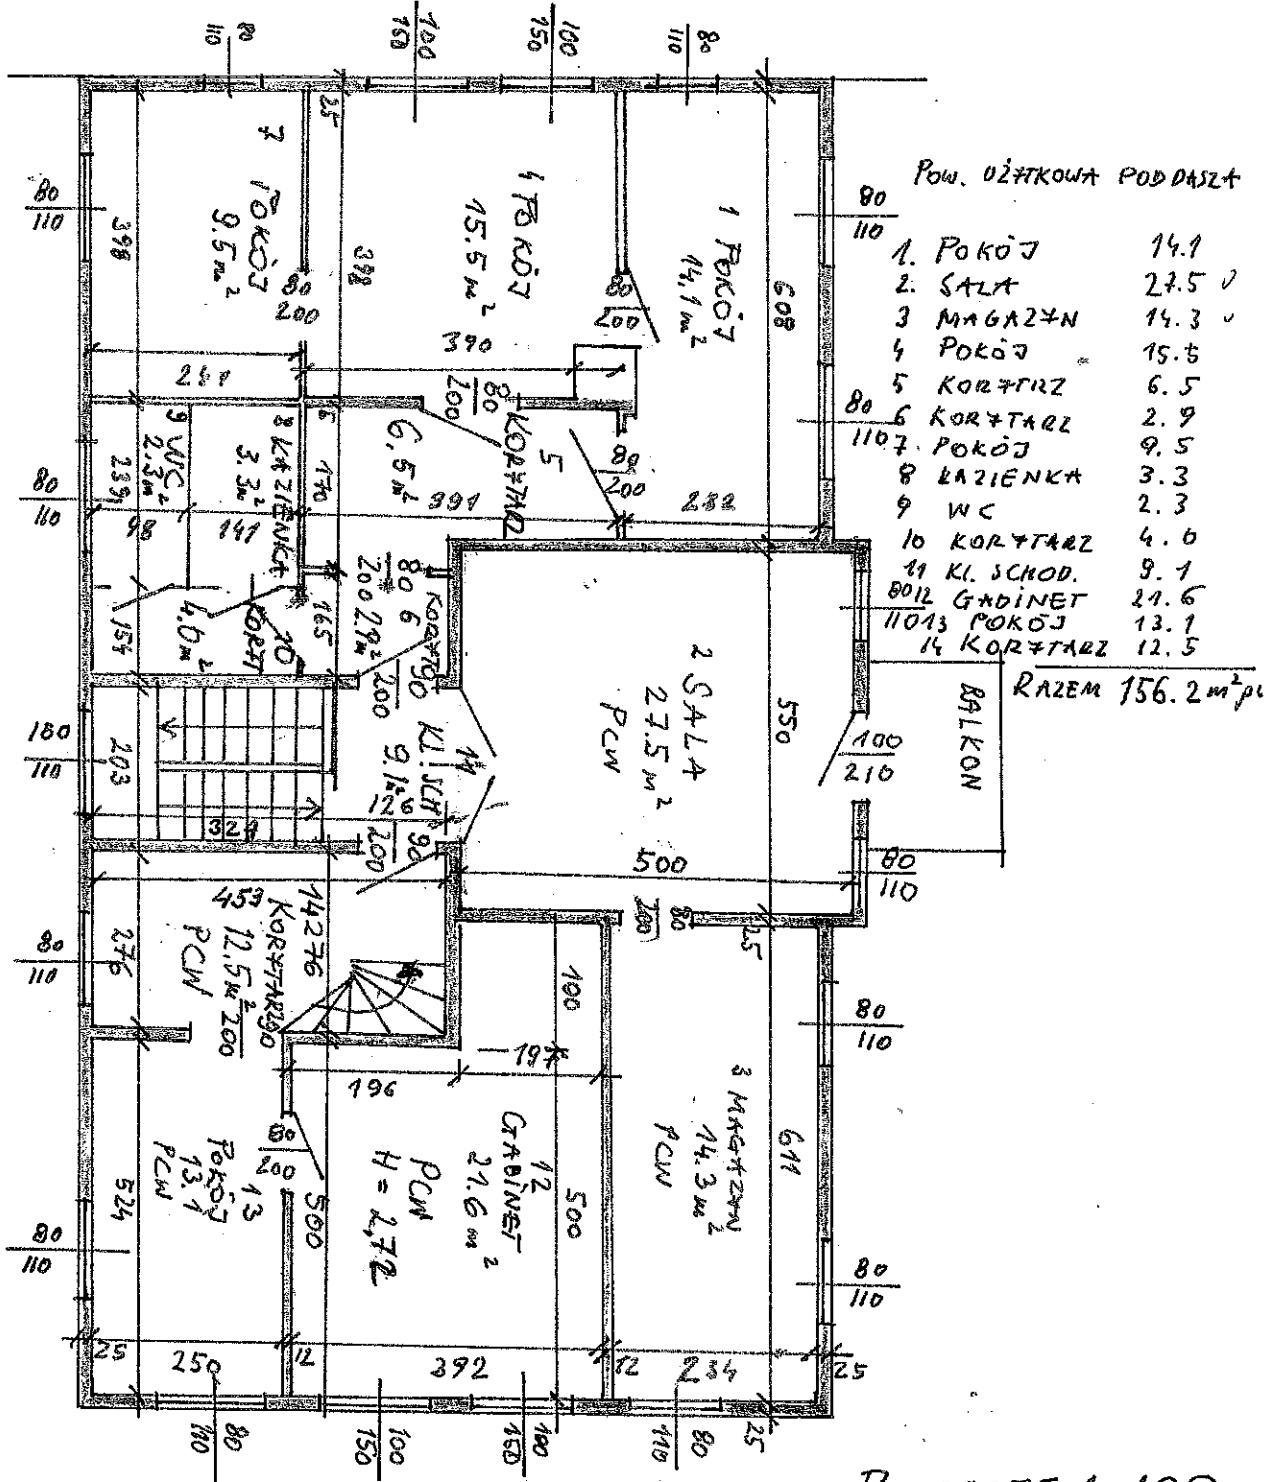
$\frac{80}{110}$ $\frac{100}{150}$ $\frac{100}{150}$ $\frac{80}{110}$

POW. UŻYTKOWA PODDASZA

| | | |
|---|---|---|
| 1. | POKÓJ | 14.1 |
| 2. | SALA | 27.5 |
| 3 | MAGAZYN | 14.3 |
| 4 | POKÓJ | 15.5 |
| 5 | KORYTARZ | 6.5 |
| 6 | KORYTARZ | 2.9 |
| 7 | POKÓJ | 9.5 |
| 8 | ŁAZIENKA | 3.3 |
| 9 | WC | 2.3 |
| 10 | KORYTARZ | 4.0 |
| 11 | KL. SCHOD. | 9.1 |
| 12 | GABINET | 21.6 |
| 13 | POKÓJ | 13.1 |
| 14 | KORYTARZ | 12.5 |

RAZEM 156.2 m² p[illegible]

7 POKÓJ 9.5 m²
4 POKÓJ 15.5 m²
1 POKÓJ 14.1 m²
$\frac{80}{200}$ $\frac{80}{200}$ $\frac{80}{200}$ $\frac{80}{200}$
25 398 398 608 390 281 391 282
9 WC 2.3 m²
8 ŁAZIENKA 3.3 m²
5 KORYTARZ 6.5 m²
239 98 141 170 165 154
10 KORYT 4.0 m²
6 KORYTARZ 2.9 m²
$\frac{80}{200}$ $\frac{90}{200}$
11 KL. SCH 9.1 m²
126 $\frac{90}{200}$
324 203
2 SALA 27.5 m² PCW
550 500
BALKON
$\frac{100}{210}$
$\frac{80}{110}$ $\frac{80}{110}$ $\frac{80}{110}$ $\frac{80}{110}$ $\frac{80}{110}$ $\frac{80}{110}$ $\frac{80}{110}$ $\frac{80}{110}$ $\frac{80}{110}$ $\frac{80}{110}$
$\frac{180}{110}$
453 142 76
14 KORYTARZ 12.5 m² PCW
$\frac{90}{200}$
276
100 197 196
12 GABINET 21.6 m² PCW H = 2,72
3 MAGAZYN 14.3 m² PCW
611 500 500
13 POKÓJ 13.1 PCW
524
$\frac{80}{200}$
25 250 12 392 12 234 25 25
$\frac{80}{110}$ $\frac{100}{150}$ $\frac{100}{150}$ $\frac{80}{110}$